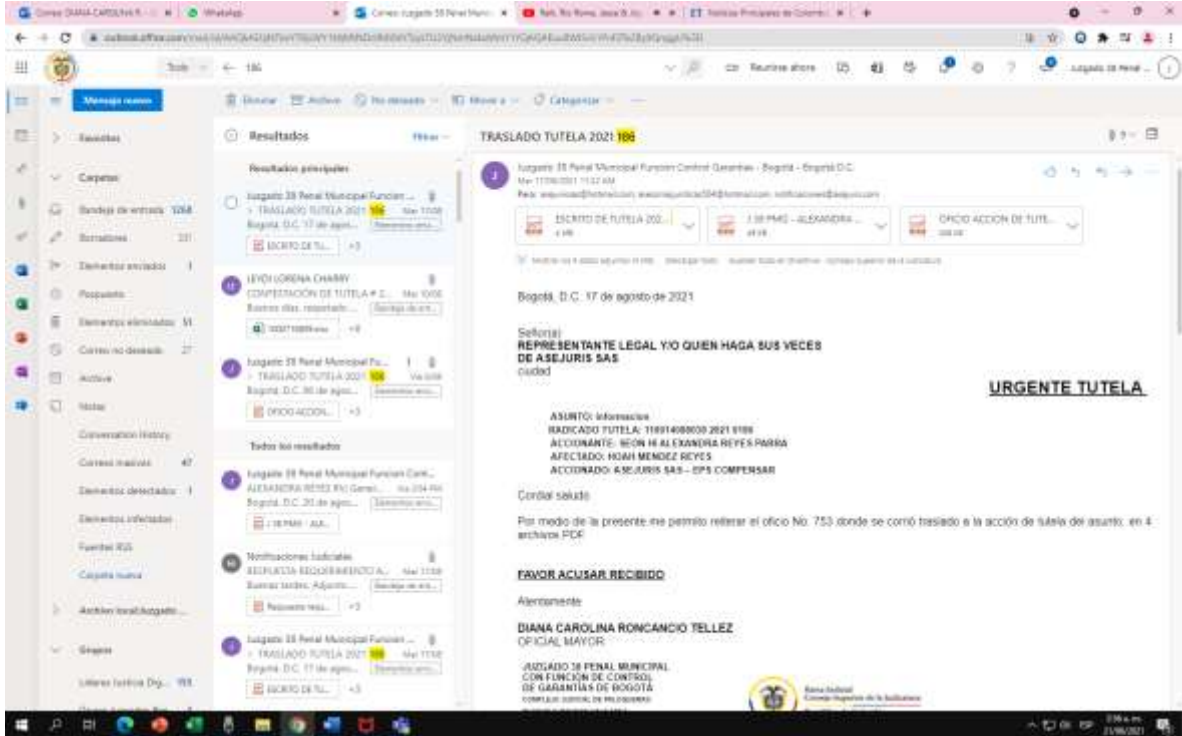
Mensaje nuevo

Favoritos
Carpetas
Bandeja de entrada 1268
Borradores 331
Elementos enviados 1
Pospuesto
Elementos eliminados 51
Correo no deseado 27
Archivo
Notas
Conversation History
Correos masivos 47
Elementos detectados 1
Elementos infectados
Fuentes RSS
Carpeta nueva
Archivo local/Juzgado...
Grupos

Eliminar Archivar No deseado Mover a Categorizar

Resultados Filtrar
Resultados principales
Juzgado 35 Penal Municipal Funcion ... > TRASLADO TUTELA 2021 186 Mar 17/08 Bogotá, D.C. 17 de agost...
ESCRITO DE TU... +3
LEYDI LORENA CHARRY
CONTESTACION DE TUTELA # 2... Mar 10/08
Juzgado 35 Penal Municipal Fu... > TRASLADO TUTELA 2021 186
Bogotá, D.C. 30 de agos...
OFICIO ACCION... +3
Todos los resultados
Juzgado 35 Penal Municipal Funcion Cont...
Bogotá, D.C. 20 de agos...
Notificaciones Judiciales
RESPUESTA REQUERIMIENTO A...
Buenas tardes. Adjunto...
Juzgado 35 Penal Municipal Funcion ... > TRASLADO TUTELA 2021 186 Mar 17/08
Bogotá, D.C. 17 de agos...
ESCRITO DE TU... +3

TRASLADO TUTELA 2021 186

Juzgado 35 Penal Municipal Funcion Control Garantias - Bogotá - Bogotá D.C.
Mar 17/08/2021 11:52 AM

ESCRITO DE TUTELA 202...
3 SE PMG - ALEXANDRA ...
OFICIO ACCION DE TUTE...

Bogotá, D.C. 17 de agosto de 2021

Señor(a)
REPRESENTANTE LEGAL Y/O QUIEN HAGA SUS VECES
DE ASEJURIS SAS
ciudad

URGENTE TUTELA

ASUNTO: Informacion
RADICADO TUTELA: 11001408803 2021 0186
ACCIONANTE: SEON HI ALEXANDRA REYES PARRA
AFECTADO: NOAH MENDEZ REYES
ACCIONADO: ASEJURIS SAS – EPS COMPENSAR

Cordial saludo

Por medio de la presente me permito reiterar el oficio No. 753 donde se corrió traslado a la acción de tutela del asunto, en 4 archivos PDF

FAVOR ACUSAR RECIBIDO

Atentamente

DIANA CAROLINA RONCANCIO TELLEZ
OFICIAL MAYOR

JUZGADO 35 PENAL MUNICIPAL
CON FUNCIÓN DE CONTROL
DE GARANTÍAS DE BOGOTÁ

Rama Judicial
Consejo Superior de la Judicatura